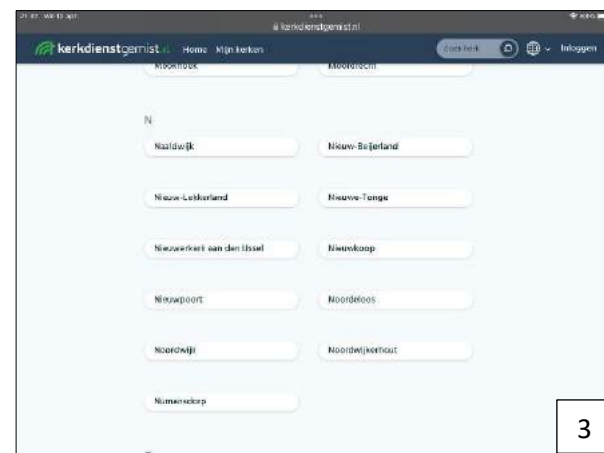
21:07 Wo 10 apr.

kerkdienstgemist.nl

kerkdienstgemist.nl Home Mijn kerken

Zoek kerk

Inloggen

Mookhoek

Moordrecht

N

Naaldwijk

Nieuw-Beijerland

Nieuw-Lekkerland

Nieuwe-Tonge

Nieuwerkerk aan den IJssel

Nieuwkoop

Nieuwpoort

Noordeloos

Noordwijk

Noordwijkerhout

Numansdorp

3